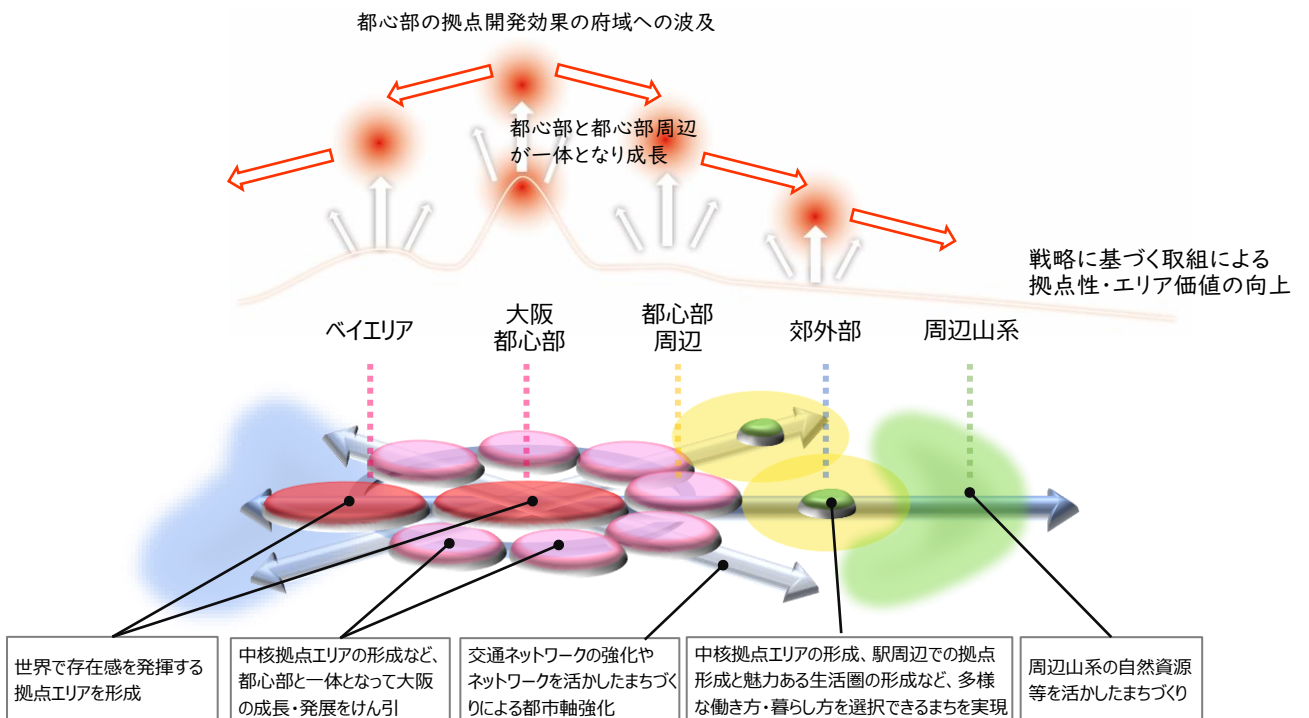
都心部の拠点開発効果の府域への波及

都心部と都心部周辺が一体となり成長

戦略に基づく取組による拠点性・エリア価値の向上

ベイエリア

大阪
都心部

都心部
周辺

郊外部

周辺山系

世界で存在感を発揮する拠点エリアを形成

中核拠点エリアの形成など、都心部と一体となって大阪の成長・発展をけん引

交通ネットワークの強化やネットワークを活かしたまちづくりによる都市軸強化

中核拠点エリアの形成、駅周辺での拠点形成と魅力ある生活圏の形成など、多様な働き方・暮らし方を選択できるまちを実現

周辺山系の自然資源等を活かしたまちづくり